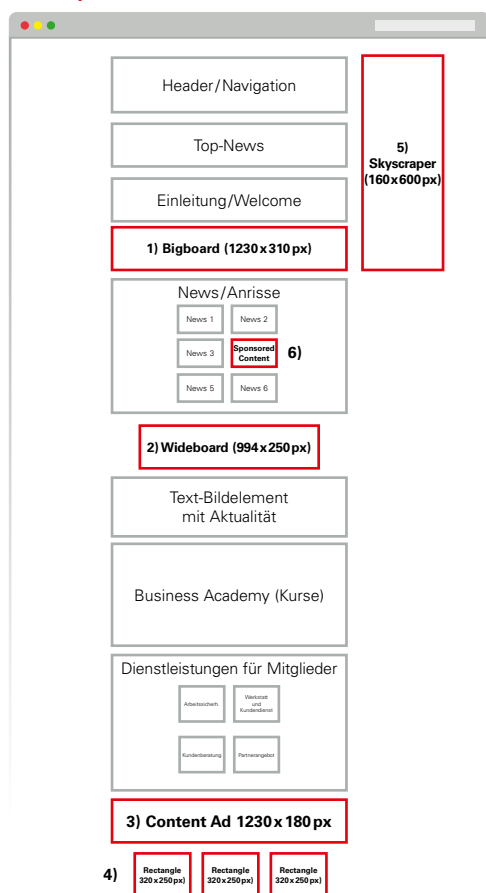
Header/Navigation

Top-News

Einleitung/Welcome

1) Bigboard (1230 x 310 px)

5) Skyscraper (160 x 600 px)

News/Anrisse

News 1

News 2

News 3

Sponsored Content

6)

News 5

News 6

2) Wideboard (994 x 250 px)

Text-Bildelement mit Aktualität

Business Academy (Kurse)

Dienstleistungen für Mitglieder

Arbeitssicherh.

Werkstatt und Kundendienst

Kundenberatung

Partnerangebot

3) Content Ad 1230 x 180 px

4)

Rectangle 320 x 250 px)

Rectangle 320 x 250 px)

Rectangle 320 x 250 px)